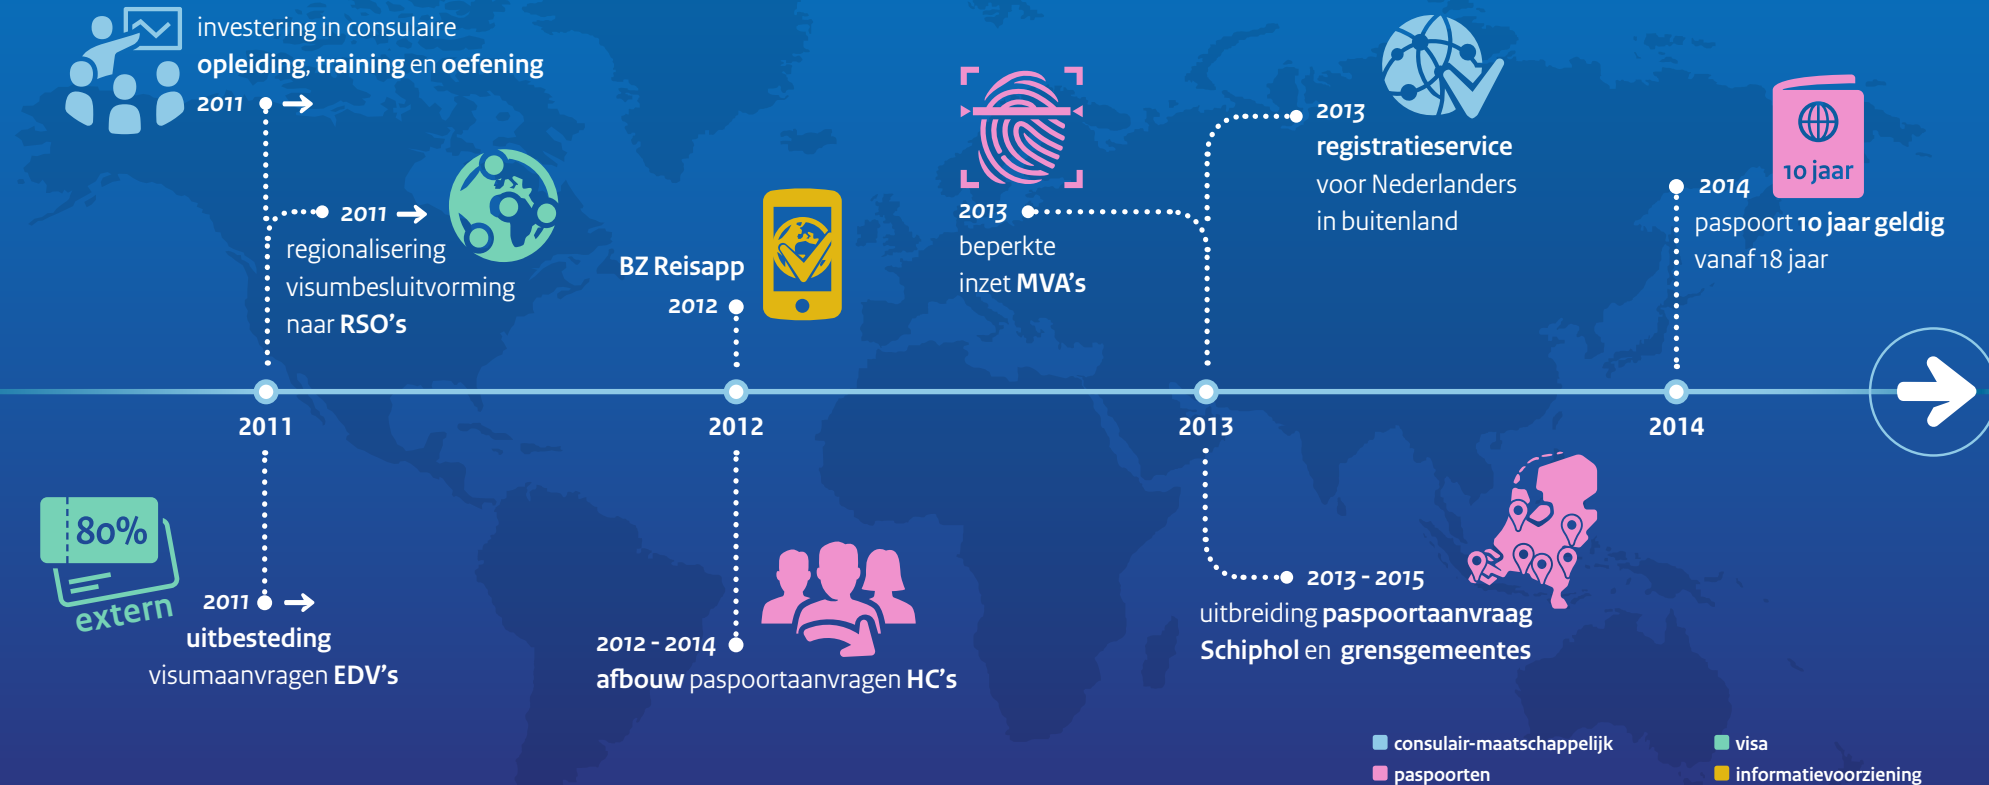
investering in consulaire opleiding, training en oefening
2011

2011
regionalisering visumbesluitvorming naar RSO's

BZ Reisapp
2012

2013
beperkte inzet MVA's

2013
registratieservice voor Nederlanders in buitenland

10 jaar
2014
paspoort 10 jaar geldig vanaf 18 jaar

2011
2012
2013
2014

80%
extern
2011
uitbesteding visumaanvragen EDV's

2012 - 2014
afbouw paspoortaanvragen HC's

2013 - 2015
uitbreiding paspoortaanvraag Schiphol en grensgemeentes

consulair-maatschappelijk
paspoorten
visa
informatievoorziening